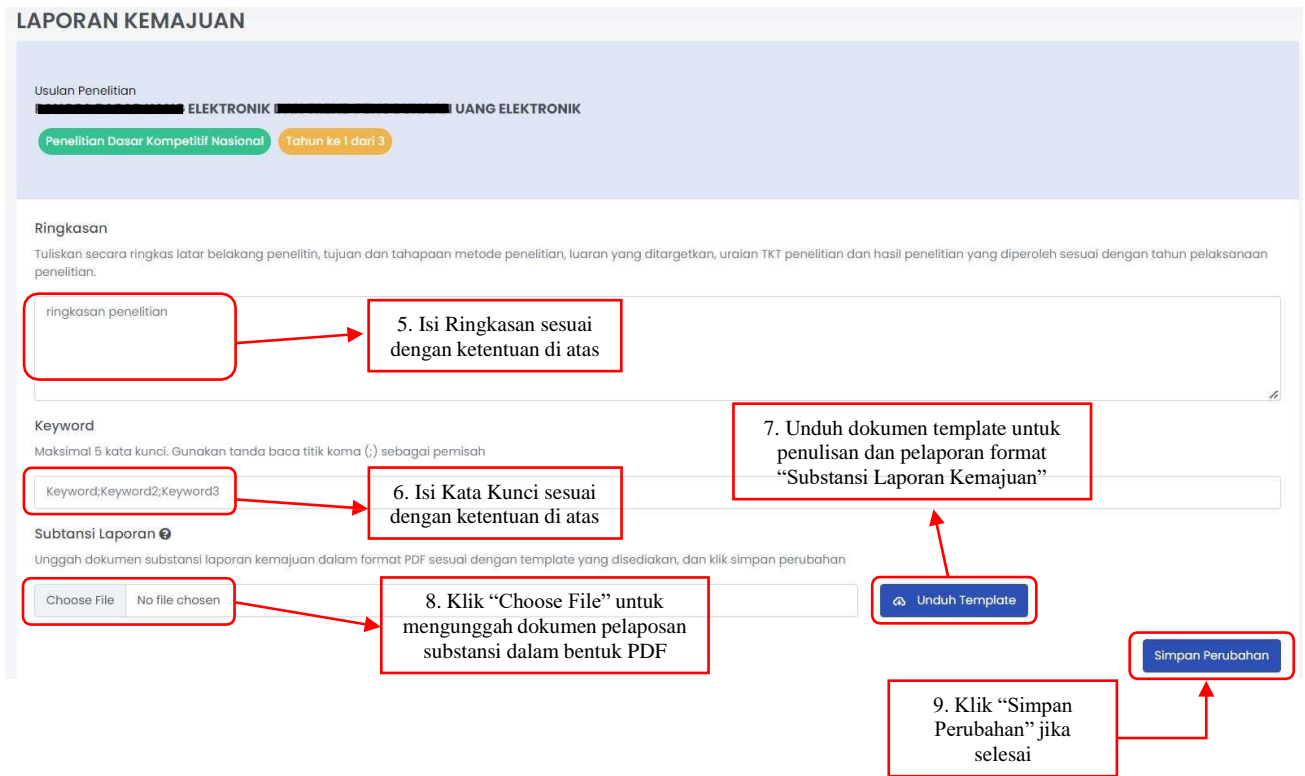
LAPORAN KEMAJUAN

Usulan Penelitian
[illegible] ELEKTRONIK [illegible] UANG ELEKTRONIK

Penelitian Dasar Kompetitif Nasional
Tahun ke 1 dari 3

Ringkasan

Tuliskan secara ringkas latar belakang penelitin, tujuan dan tahapaan metode penelitian, luaran yang ditargetkan, uraian TKT penelitian dan hasil penelitian yang diperoleh sesuai dengan tahun pelaksanaan penelitian.

ringkasan penelitian

5. Isi Ringkasan sesuai dengan ketentuan di atas

Keyword

Maksimal 5 kata kunci. Gunakan tanda baca titik koma (;) sebagai pemisah

7. Unduh dokumen template untuk penulisan dan pelaporan format "Substansi Laporan Kemajuan"

Keyword;Keyword2;Keyword3

6. Isi Kata Kunci sesuai dengan ketentuan di atas

Subtansi Laporan

Unggah dokumen substansi laporan kemajuan dalam format PDF sesuai dengan template yang disediakan, dan klik simpan perubahan

Choose File No file chosen

8. Klik "Choose File" untuk mengunggah dokumen pelaposan substansi dalam bentuk PDF

Unduh Template

Simpan Perubahan

9. Klik "Simpan Perubahan" jika selesai